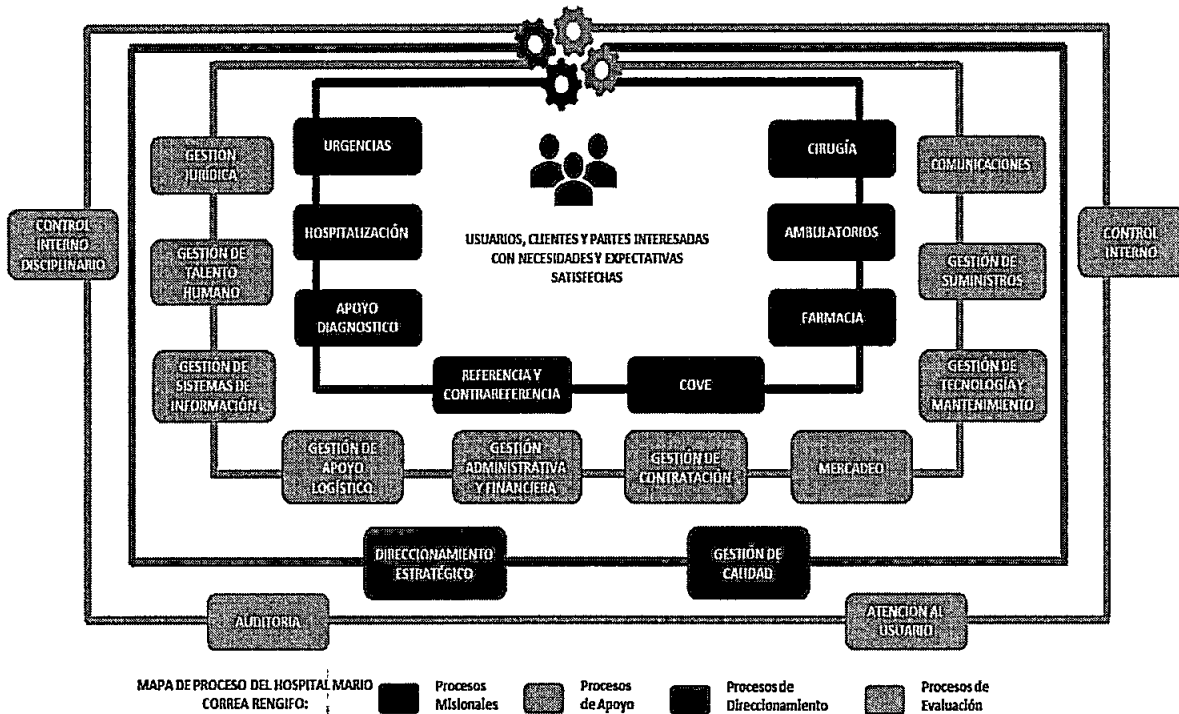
URGENCIAS

HOSPITALIZACIÓN

APOYO DIAGNOSTICO

USUARIOS, CLIENTES Y PARTES INTERESADAS CON NECESIDADES Y EXPECTATIVAS SATISFECHAS

CIRUGÍA

AMBULATORIOS

FARMACIA

REFERENCIA Y CONTRAREFERENCIA

COVE

GESTIÓN JURÍDICA

GESTIÓN DE TALENTO HUMANO

GESTIÓN DE SISTEMAS DE INFORMACIÓN

COMUNICACIONES

GESTIÓN DE SUMINISTROS

GESTIÓN DE TECNOLOGÍA Y MANTENIMIENTO

GESTIÓN DE APOYO LOGÍSTICO

GESTIÓN ADMINISTRATIVA Y FINANCIERA

GESTIÓN DE CONTRATACIÓN

MERCADEO

CONTROL INTERNO DISCIPLINARIO

CONTROL INTERNO

DIRECCIONAMIENTO ESTRATÉGICO

GESTIÓN DE CALIDAD

AUDITORIA

ATENCIÓN AL USUARIO

MAPA DE PROCESO DEL HOSPITAL MARIO CORREA RENGIFO:

Procesos Misionales

Procesos de Apoyo

Procesos de Direccionamiento

Procesos de Evaluación